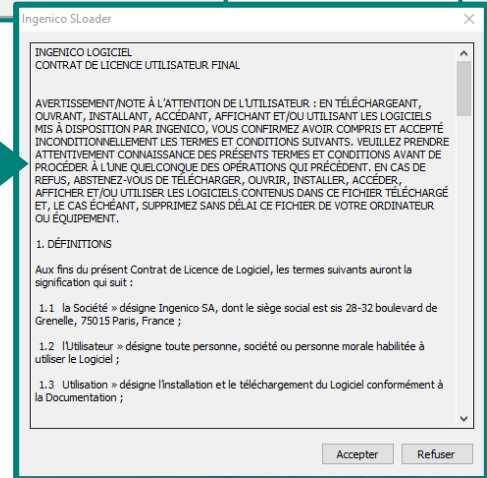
Ingenico SLoader

INGENICO LOGICIEL
CONTRAT DE LICENCE UTILISATEUR FINAL

AVERTISSEMENT/NOTE À L'ATTENTION DE L'UTILISATEUR : EN TÉLÉCHARGEANT, OUVRANT, INSTALLANT, ACCÉDANT, AFFICHANT ET/OU UTILISANT LES LOGICIELS MIS À DISPOSITION PAR INGENICO, VOUS CONFIRMEZ AVOIR COMPRIS ET ACCEPTÉ INCONDITIONNELLEMENT LES TERMES ET CONDITIONS SUIVANTS. VEUILLEZ PRENDRE ATTENTIVEMENT CONNAISSANCE DES PRÉSENTS TERMES ET CONDITIONS AVANT DE PROCÉDER À L'UNE QUELCONQUE DES OPÉRATIONS QUI PRÉCÈDENT. EN CAS DE REFUS, ABSTENEZ-VOUS DE TÉLÉCHARGER, OUVRIR, INSTALLER, ACCÉDER, AFFICHER ET/OU UTILISER LES LOGICIELS CONTENUS DANS CE FICHIER TÉLÉCHARGÉ ET, LE CAS ÉCHÉANT, SUPPRIMEZ SANS DÉLAI CE FICHIER DE VOTRE ORDINATEUR OU ÉQUIPEMENT.

1. DÉFINITIONS

Aux fins du présent Contrat de Licence de Logiciel, les termes suivants auront la signification qui suit :

1.1 la Société » désigne Ingenico SA, dont le siège social est sis 28-32 boulevard de Grenelle, 75015 Paris, France ;

1.2 l'Utilisateur » désigne toute personne, société ou personne morale habilitée à utiliser le Logiciel ;

1.3 Utilisation » désigne l'installation et le téléchargement du Logiciel conformément à la Documentation ;

Accepter
Refuser